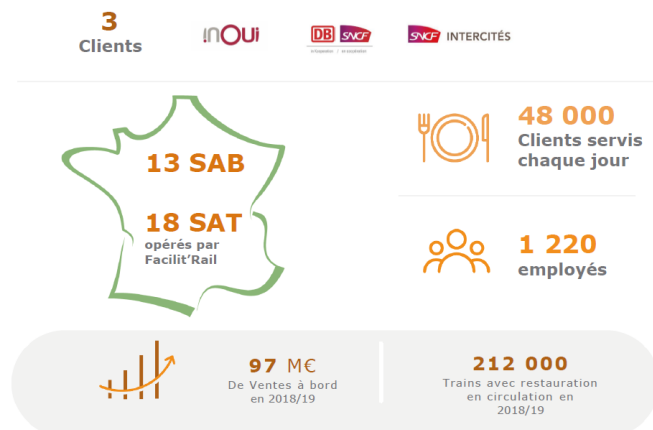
3
Clients

inOui

DB SNCF

SNCF INTERCITÉS

13 SAB

18 SAT
opérés par
Facilit'Rail

48 000
Clients servis chaque jour

1 220
employés

97 M€
De Ventes à bord en 2018/19

212 000
Trains avec restauration en circulation en 2018/19